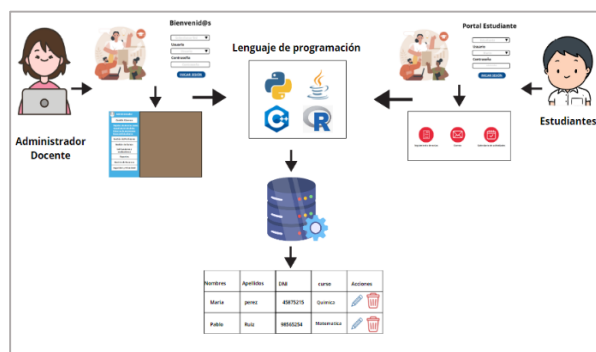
Bienvenid@s

Usuario

Contraseña

Iniciar sesión

Administrador Docente

Lenguaje de programación

Portal Estudiante

Usuario

Contraseña

Iniciar sesión

Estudiantes

| Nombres | Apellidos | DNI | curso | Acciones |
|---|---|---|---|---|
| Maria | perez | 45875215 | Química | |
| Pablo | Ruiz | 98565254 | Matemática | |